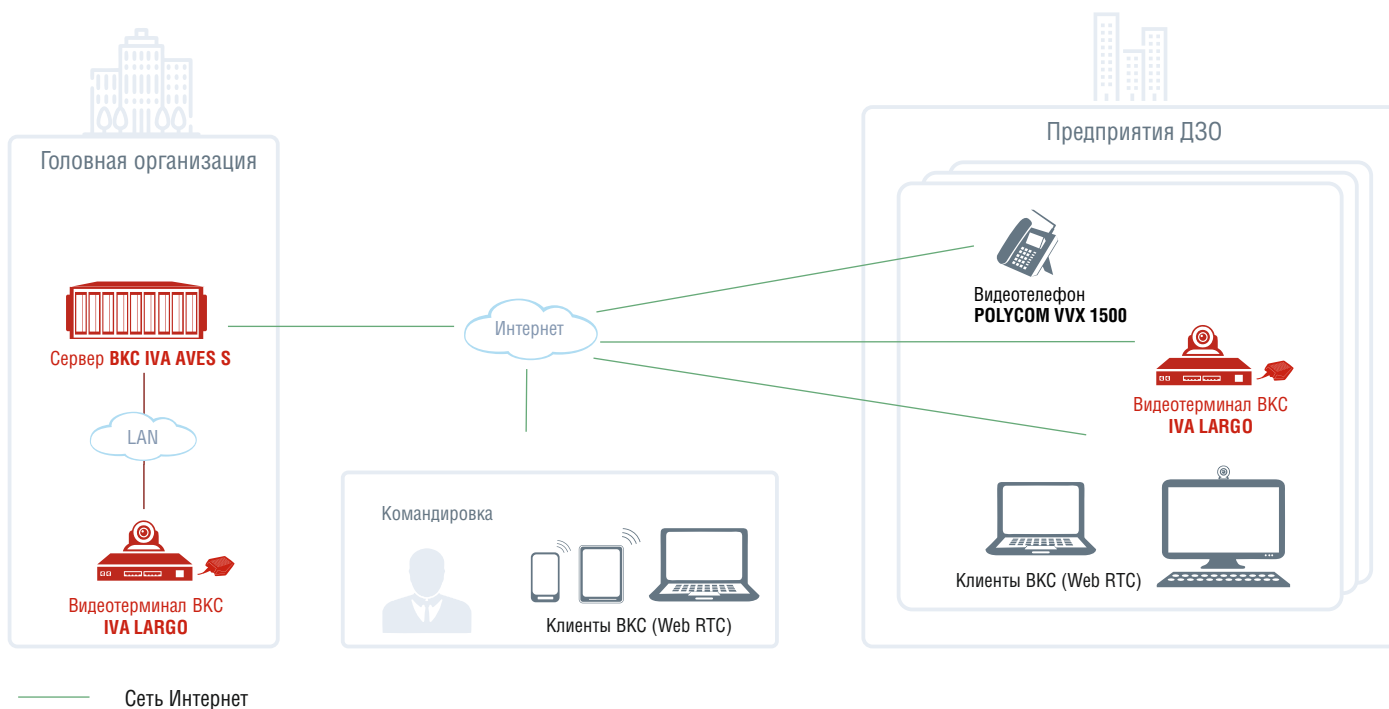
Головная организация

Сервер ВКС IVA AVES S

LAN

Видеотерминал ВКС
IVA LARGO

Интернет

Командировка

Клиенты ВКС (Web RTC)

Предприятия ДЗО

Видеотелефон
POLYCOM VVX 1500

Видеотерминал ВКС
IVA LARGO

Клиенты ВКС (Web RTC)

Сеть Интернет